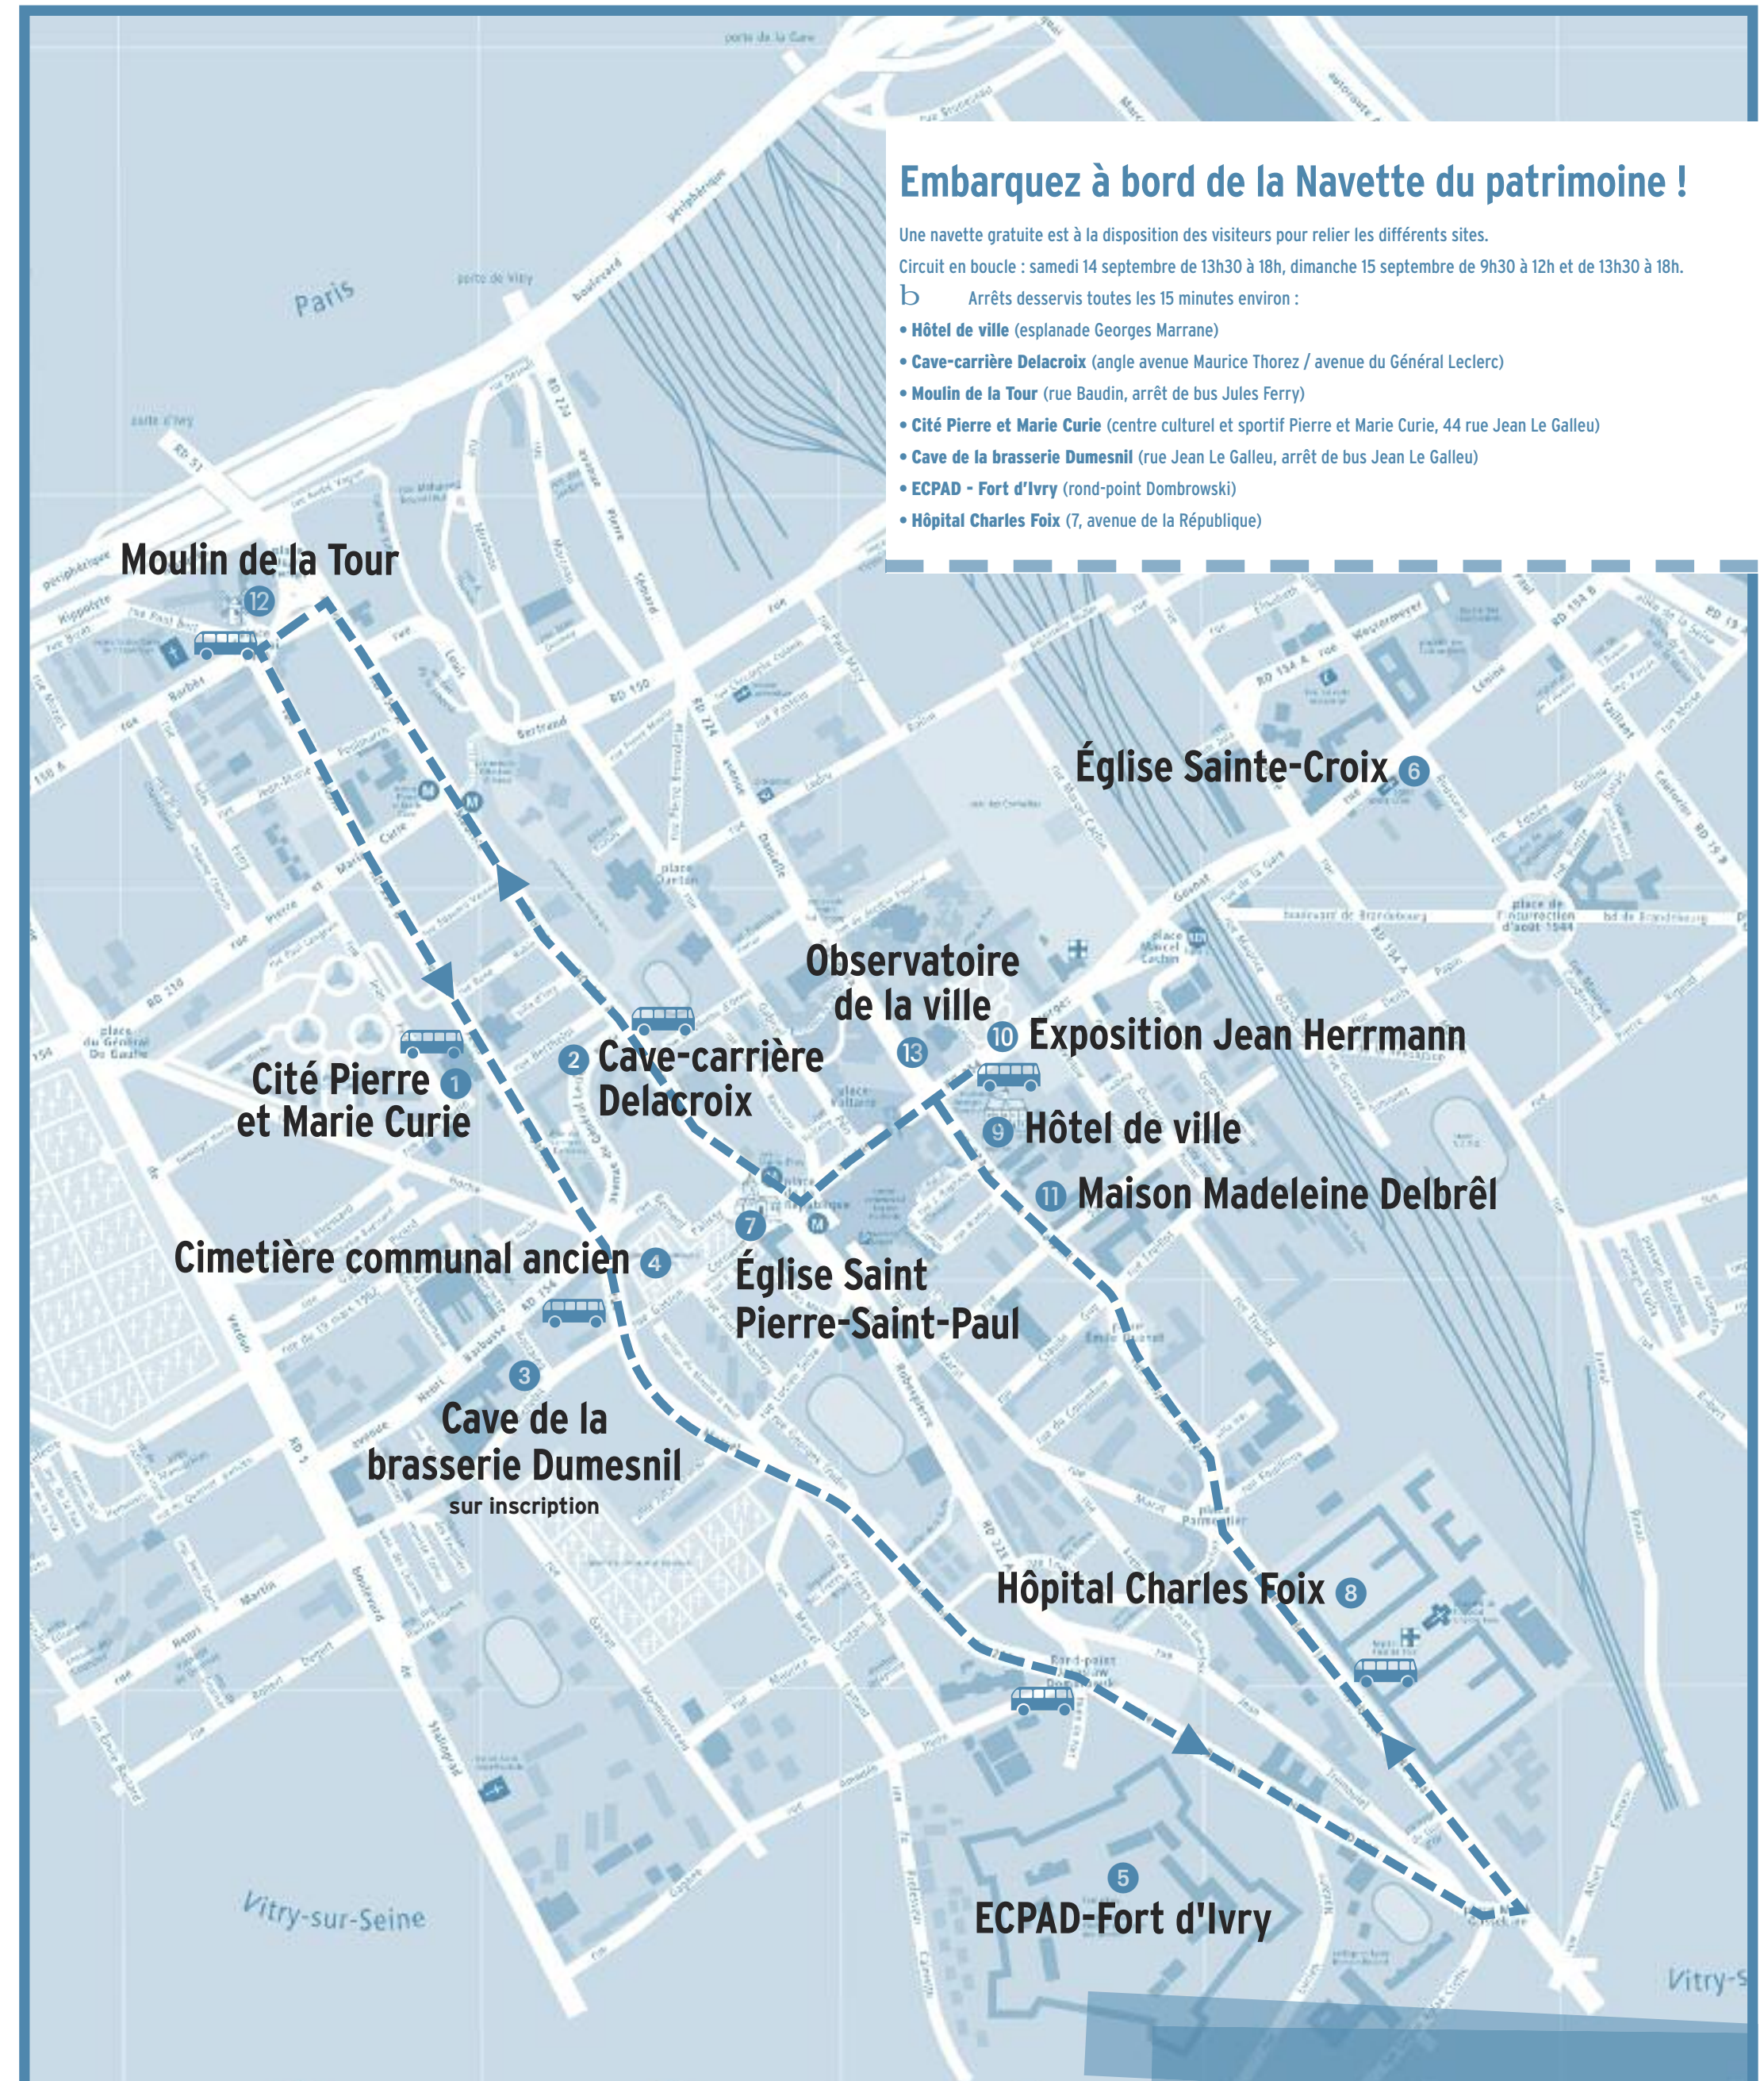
Embarquez à bord de la Navette du patrimoine !

Une navette gratuite est à la disposition des visiteurs pour relier les différents sites.

Circuit en boucle : samedi 14 septembre de 13h30 à 18h, dimanche 15 septembre de 9h30 à 12h et de 13h30 à 18h.

b Arrêts desservis toutes les 15 minutes environ :

• Hôtel de ville (esplanade Georges Marrane)
• Cave-carrière Delacroix (angle avenue Maurice Thorez / avenue du Général Leclerc)
• Moulin de la Tour (rue Baudin, arrêt de bus Jules Ferry)
• Cité Pierre et Marie Curie (centre culturel et sportif Pierre et Marie Curie, 44 rue Jean Le Galleu)
• Cave de la brasserie Dumesnil (rue Jean Le Galleu, arrêt de bus Jean Le Galleu)
• ECPAD - Fort d'Ivry (rond-point Dombrowski)
• Hôpital Charles Foix (7, avenue de la République)

Paris

porte d'Ivry

porte de Vitry

Moulin de la Tour 12

Église Sainte-Croix 6

Observatoire de la ville 13

10 Exposition Jean Herrmann

Cité Pierre et Marie Curie 1

2 Cave-carrière Delacroix

9 Hôtel de ville

11 Maison Madeleine Delbrêl

Cimetière communal ancien 4

7 Église Saint Pierre-Saint-Paul

3 Cave de la brasserie Dumesnil sur inscription

Hôpital Charles Foix 8

5 ECPAD-Fort d'Ivry

Vitry-sur-Seine

Vitry-s